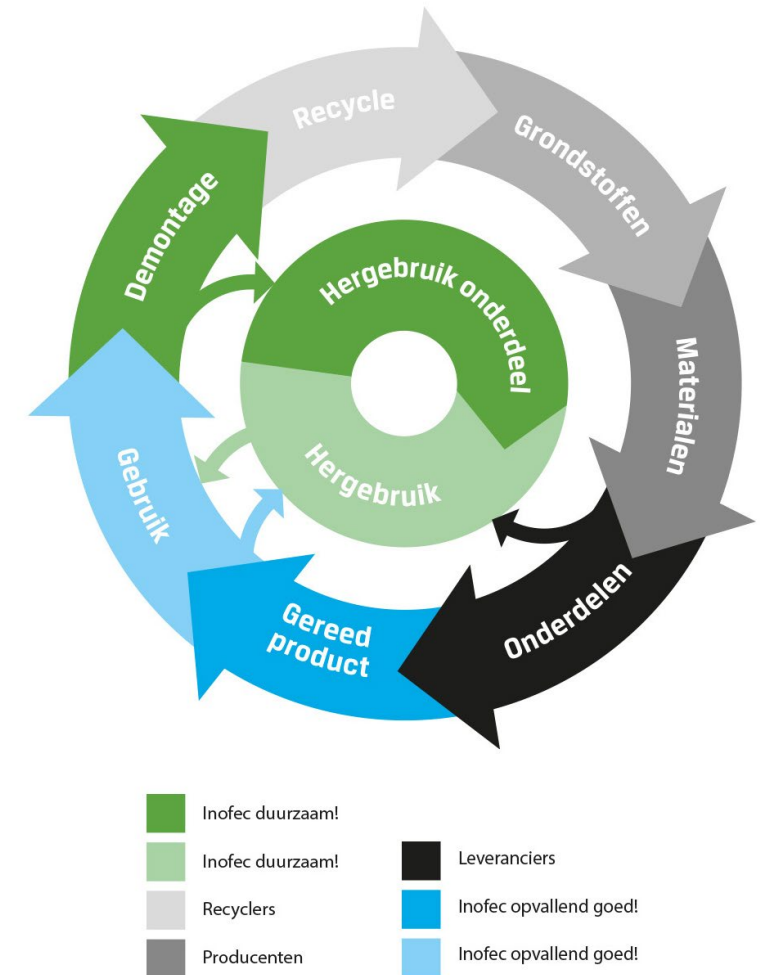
Recycle

Grondstoffen

Materialen

Onderdelen

Gereed product

Gebruik

Demontage

Hergebruik onderdeel

Hergebruik

Inofec duurzaam!

Inofec duurzaam!

Recyclers

Producenten

Leveranciers

Inofec opvallend goed!

Inofec opvallend goed!